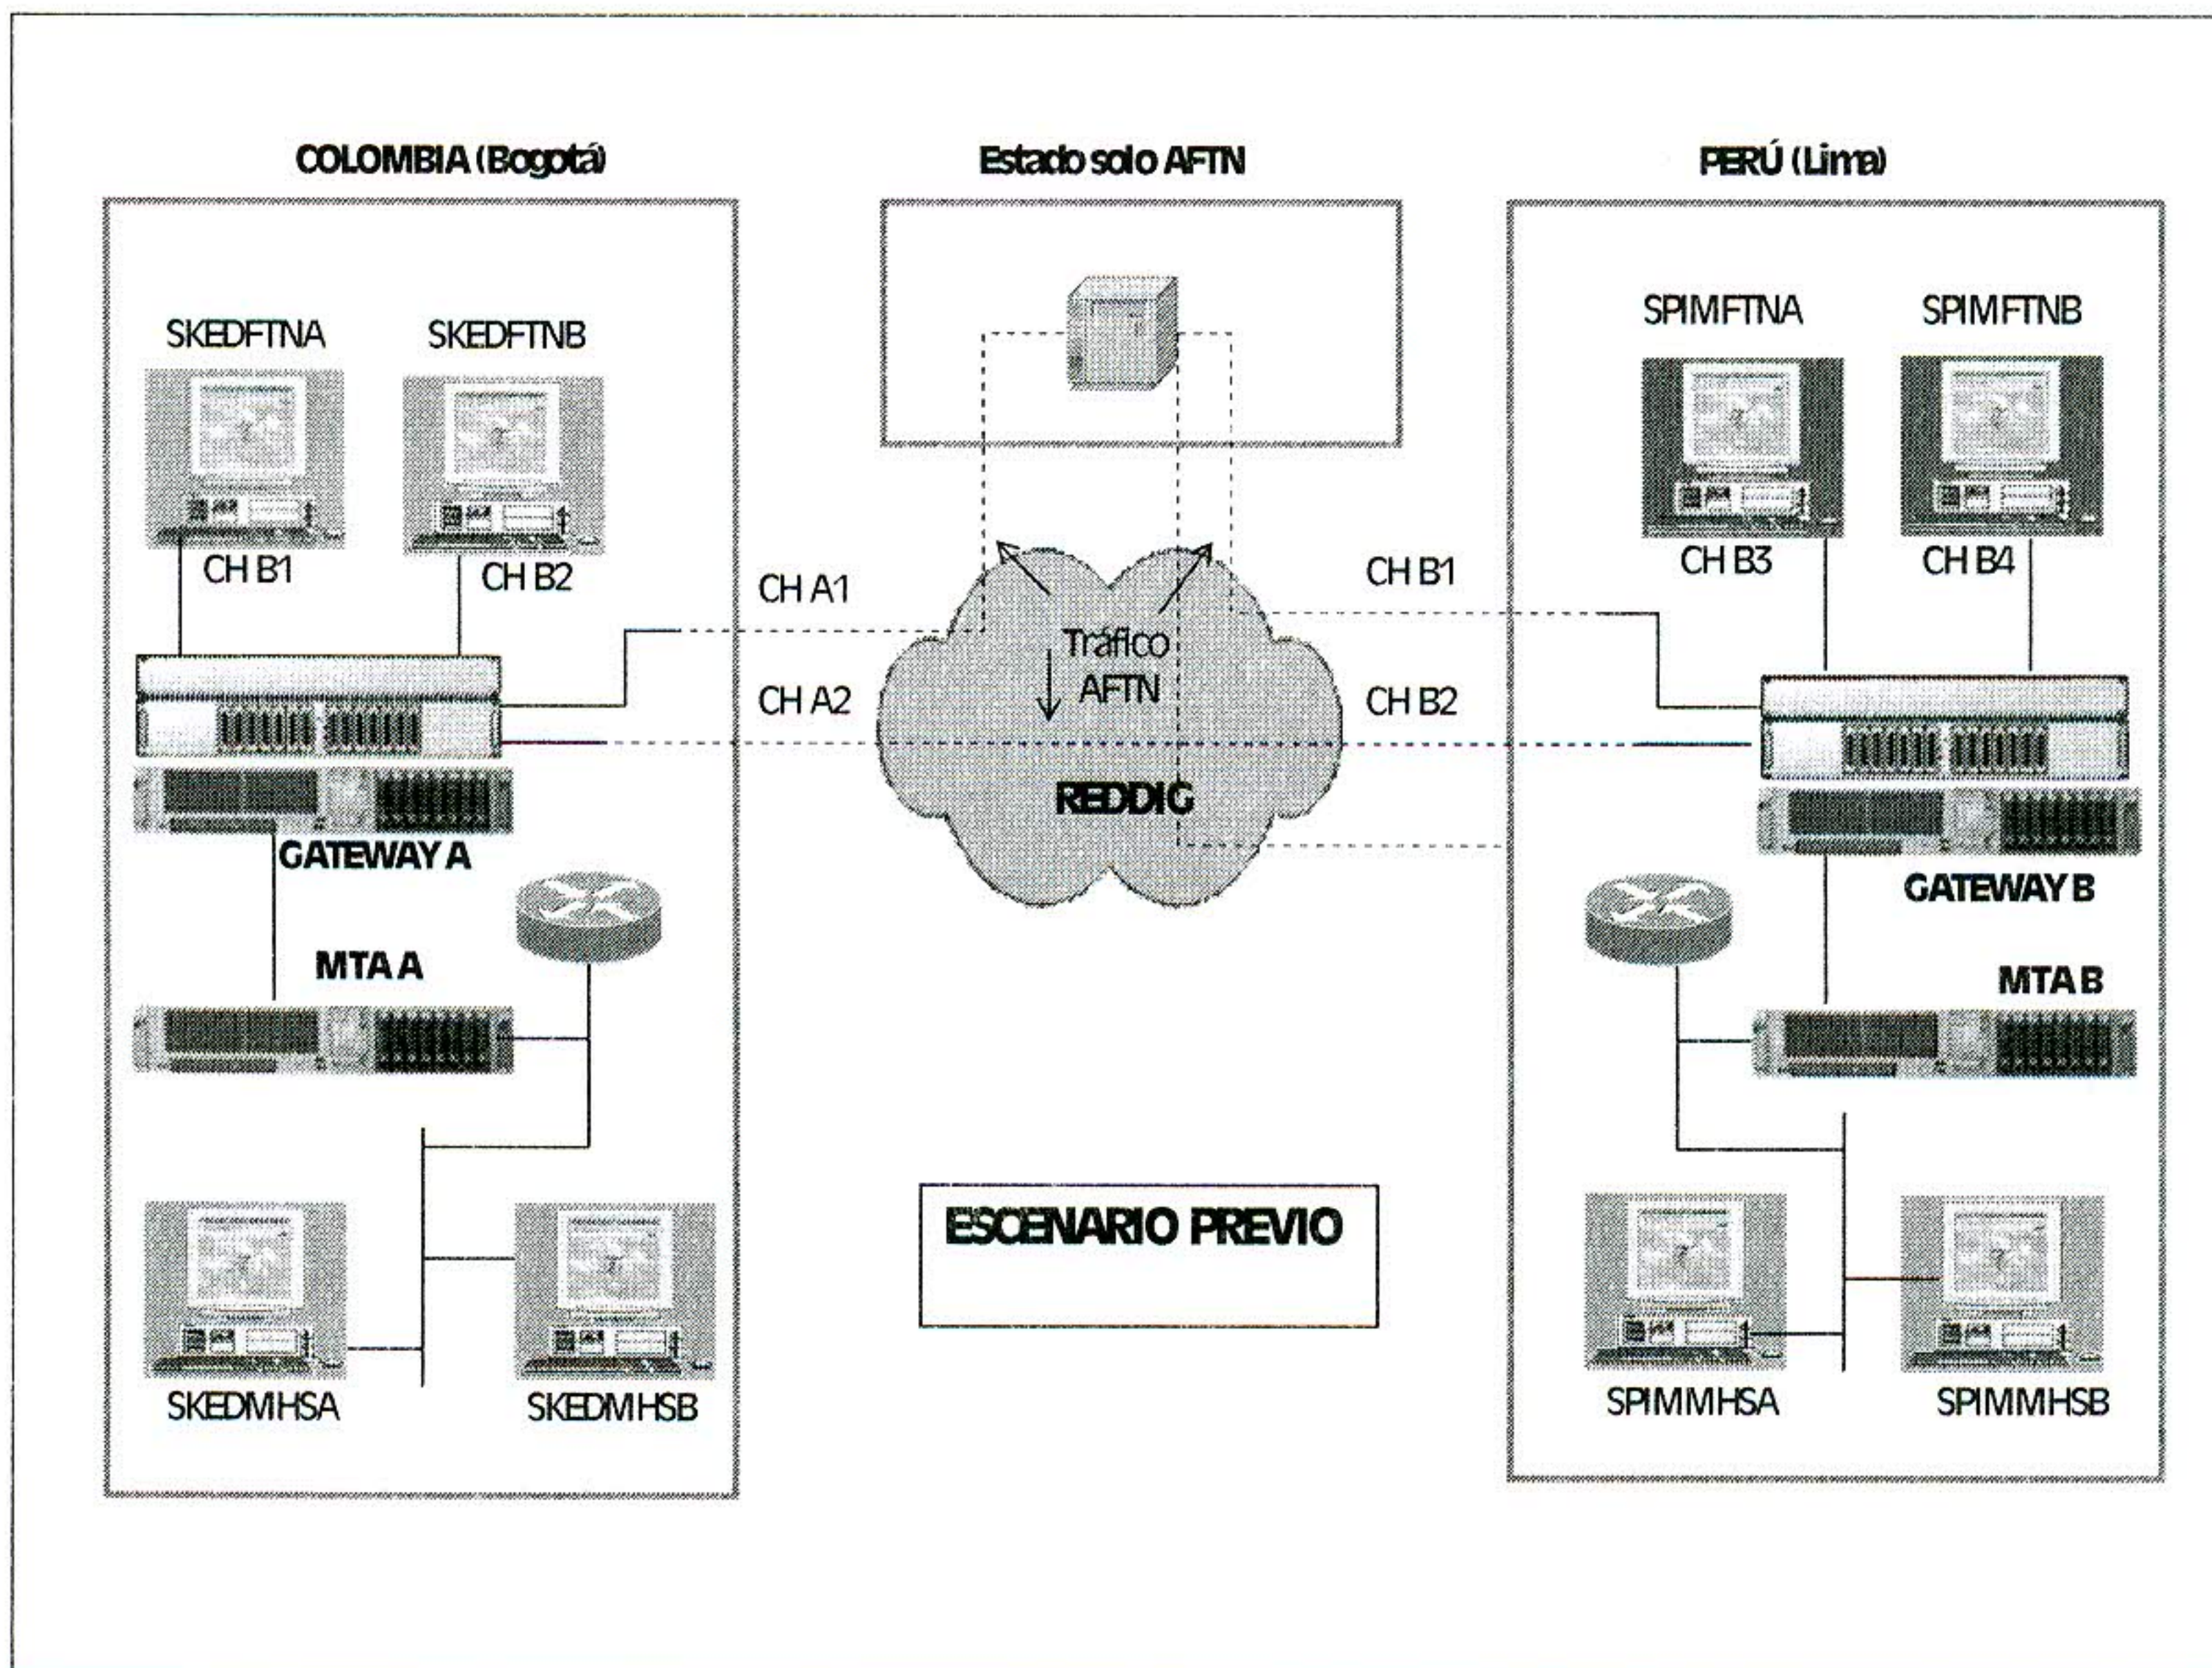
COLOMBIA (Bogotá)

Estado solo AFTN

PERÚ (Lima)

SKEDFTNA

SKEDFTNB

CH B1

CH B2

CH A1

CH A2

Tráfico AFTN

REDDIG

CH B1

CH B2

SPIMFTNA

SPIMFTNB

CH B3

CH B4

GATEWAY A

MTA A

GATEWAY B

MTA B

SKEDMHSA

SKEDMHSB

ESCENARIO PREVIO

SPIMMHSA

SPIMMHSB